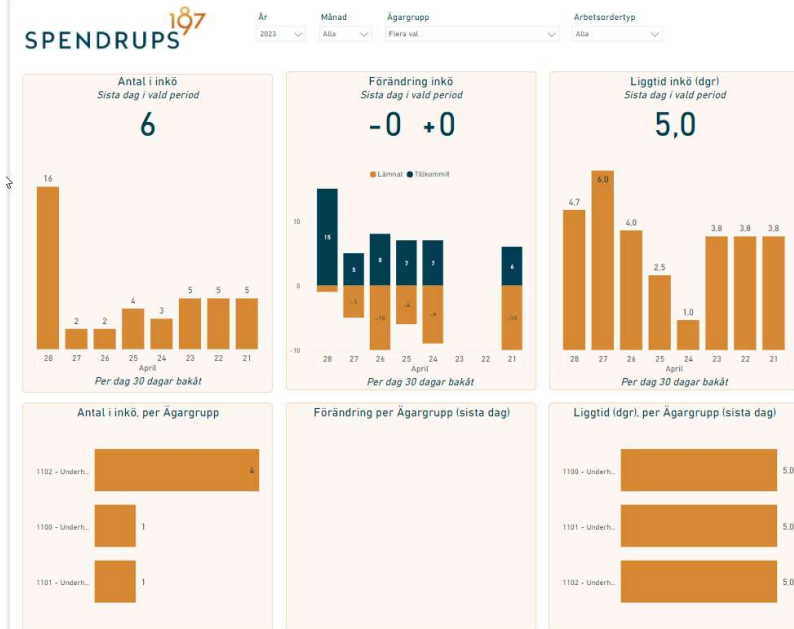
SPENDRUPS 1897

År
2023

Månad
Alla

Ägargrupp
Flera val

Arbetsordertyp
Alla

Antal i inkö
Sista dag i vald period
6

16, 2, 2, 4, 3, 5, 5, 5
28 27 26 25 24 23 22 21
April
Per dag 30 dagar bakåt

Förändring inkö
Sista dag i vald period
-0 +0

Lämnat Tillkommit
10
0
-10
15, 5, 8, 7, 7, 6
-5, -10, -6, -9, -10
28 27 26 25 24 23 22 21
April
Per dag 30 dagar bakåt

Liggtid inkö (dgr)
Sista dag i vald period
5,0

4.7, 6.0, 4.0, 2.5, 1.0, 3.8, 3.8, 3.8
28 27 26 25 24 23 22 21
April
Per dag 30 dagar bakåt

Antal i inkö, per Ägargrupp
1102 - Underh... 4
1100 - Underh... 1
1101 - Underh... 1

Förändring per Ägargrupp (sista dag)

Liggtid (dgr), per Ägargrupp (sista dag)
1100 - Underh... 5.0
1101 - Underh... 5.0
1102 - Underh... 5.0